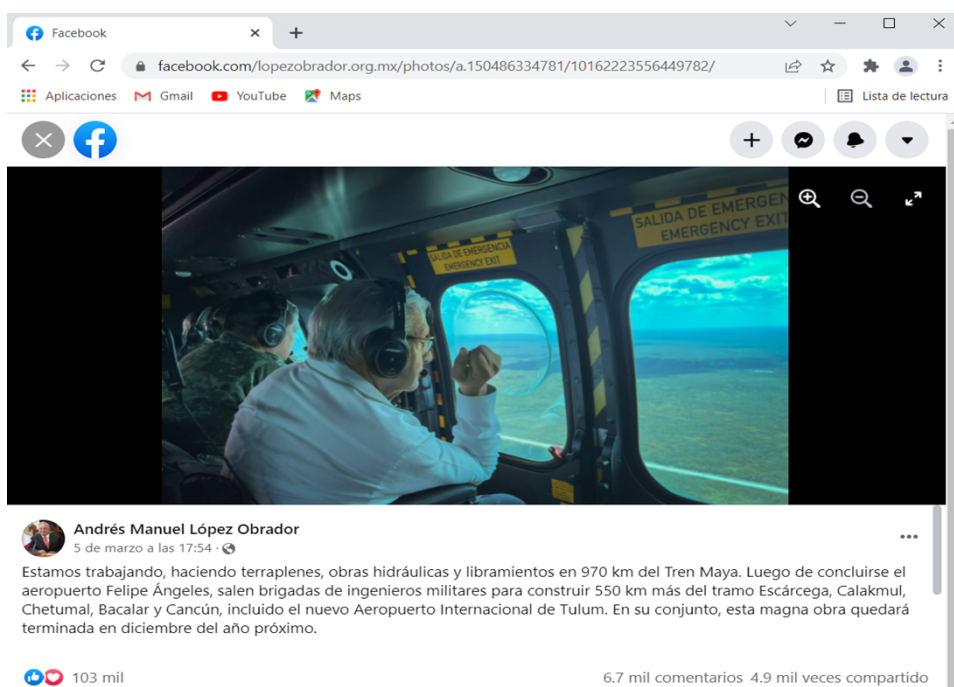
Facebook

facebook.com/lopezobrador.org.mx/photos/a.150486334781/10162223556449782/

Aplicaciones Gmail YouTube Maps Lista de lectura

SALIDA DE EMERGENCIA
EMERGENCY EXIT

SALIDA DE EMERGEN
EMERGENCY EXIT

Andrés Manuel López Obrador
5 de marzo a las 17:54 ·

Estamos trabajando, haciendo terraplenes, obras hidráulicas y libramientos en 970 km del Tren Maya. Luego de concluirse el aeropuerto Felipe Ángeles, salen brigadas de ingenieros militares para construir 550 km más del tramo Escárcega, Calakmul, Chetumal, Bacalar y Cancún, incluido el nuevo Aeropuerto Internacional de Tulum. En su conjunto, esta magna obra quedará terminada en diciembre del año próximo.

103 mil

6.7 mil comentarios 4.9 mil veces compartido